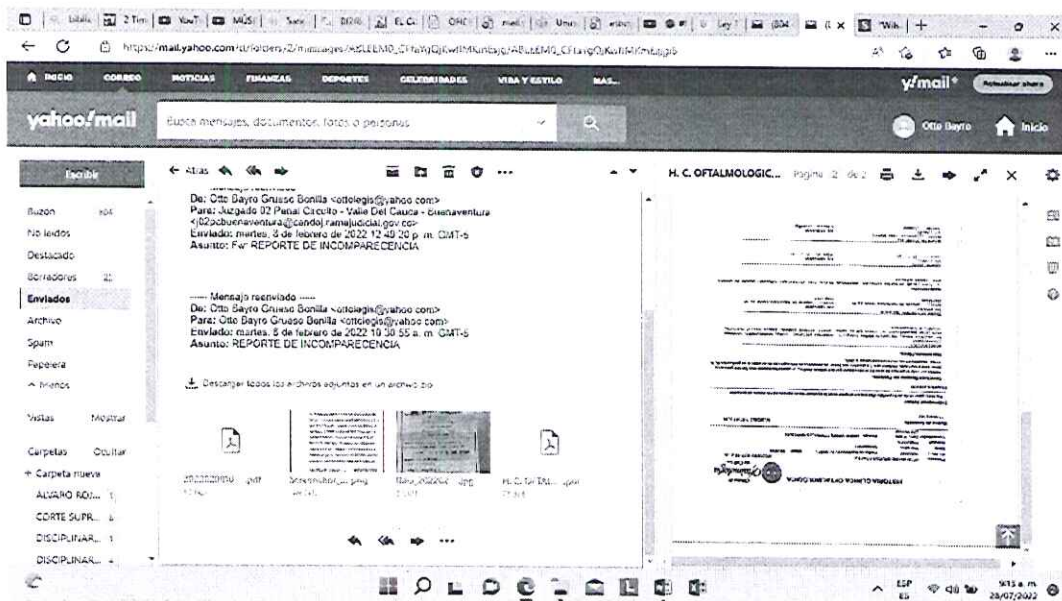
https://mail.yahoo.com/d/folders/2/messages/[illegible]

INICIO CORREO NOTICIAS FINANZAS DEPORTES CELEBRIDADES VIDA Y ESTILO MÁS...

y!mail

yahoo!mail

Busca mensajes, documentos, fotos o personas

Otto Bayro Inicio

Escribir

Buzón 104
No leídos
Destacado
Borradores 25
Enviados
Archivo
Spam
Papelera
^ Menos

Vistas Mostrar

Carpetas Ocultar
+ Carpeta nueva
ALVARO RO... 1
CORTE SUPR... 6
DISCIPLINAR... 1
DISCIPLINAR... 4

← Atrás

Mensaje reenviado
De: Otto Bayro Grueso Bonilla <ottolegis@yahoo.com>
Para: Juzgado 02 Penal Circuito - Valle Del Cauca - Buenaventura <j02pcbuenaventura@cendoj.ramajudicial.gov.co>
Enviado: martes, 8 de febrero de 2022 12:40:20 p. m. GMT-5
Asunto: Fw: REPORTE DE INCOMPARECENCIA

----- Mensaje reenviado -----
De: Otto Bayro Grueso Bonilla <ottolegis@yahoo.com>
Para: Otto Bayro Grueso Bonilla <ottolegis@yahoo.com>
Enviado: martes, 8 de febrero de 2022 10:38:55 a. m. GMT-5
Asunto: REPORTE DE INCOMPARECENCIA

Descargar todos los archivos adjuntos en un archivo zip

20220208050....pdf
Screenshot_...png
IMG_20220...jpg
H. C. OFTAL....pdf

H. C. OFTALMOLOGIC... Página 2 de 2

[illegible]

ESP ES 9:15 a. m. 28/07/2022